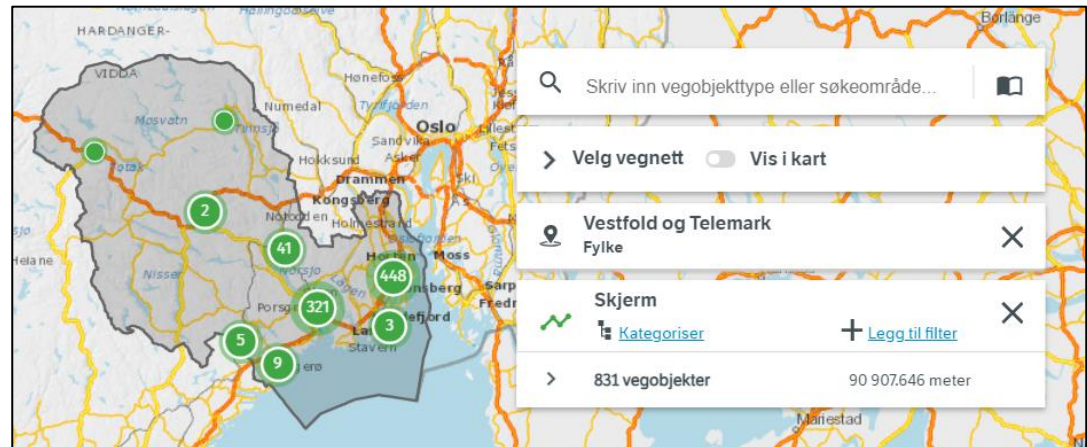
HARDANGER-
VIDDA
Hønefoss
Numedal
Møsvatn
Tyrifjorden
Oslo
Sandvika
Asker
Hokksund
Drammen
Kongsberg
Notodden
Holmestrand
Horten
Moss
Nisser
Porsgrunn
Larvik
Stavern
Sarpsborg
Fredrikstad
Sandefjord
Tønsberg
Helane
Borlänge
Mariestad
2
41
448
321
3
5
9
Skriv inn vegobjekttype eller søkeområde...
Velg vegnett
Vis i kart
Vestfold og Telemark
Fylke
Skjerm
Kategoriser
Legg til filter
831 vegobjekter
90 907.646 meter